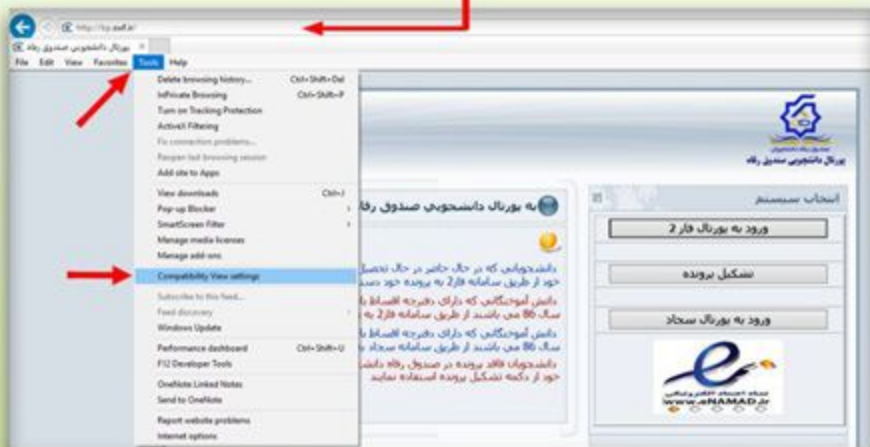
http://bp.swf.ir/

پورتال دانشجویی صندوق رفاه

File Edit View Favorites Tools Help

Delete browsing history... Ctrl+Shift+Del
InPrivate Browsing Ctrl+Shift+P
Turn on Tracking Protection
ActiveX Filtering
Fix connection problems...
Reopen last browsing session
Add site to Apps
View downloads Ctrl+J
Pop-up Blocker
SmartScreen Filter
Manage media licenses
Manage add-ons
Compatibility View settings
Subscribe to this feed...
Feed discovery
Windows Update
Performance dashboard Ctrl+Shift+U
F12 Developer Tools
OneNote Linked Notes
Send to OneNote
Report website problems
Internet options

پورتال دانشجویی صندوق رفاه

به پورتال دانشجویی صندوق رفا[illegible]

دانشجویانی که در حال حاضر در حال تحصیل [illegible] خود از طریق سامانه فاز2 به پرونده خود دست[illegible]

دانش آموختگانی که دارای دفترچه اقساط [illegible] سال 86 می باشند از طریق سامانه فاز2 به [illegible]

دانش آموختگانی که دارای دفترچه اقساط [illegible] سال 86 می باشند از طریق سامانه سجاد به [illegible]

دانشجویان فاقد پرونده در صندوق رفاه دانش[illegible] خود از دکمه تشکیل پرونده استفاده نمایند.

انتخاب سیستم

ورود به پورتال فاز 2

تشکیل پرونده

ورود به پورتال سجاد

نماد اعتماد الکترونیکی
www.eNAMAD.ir